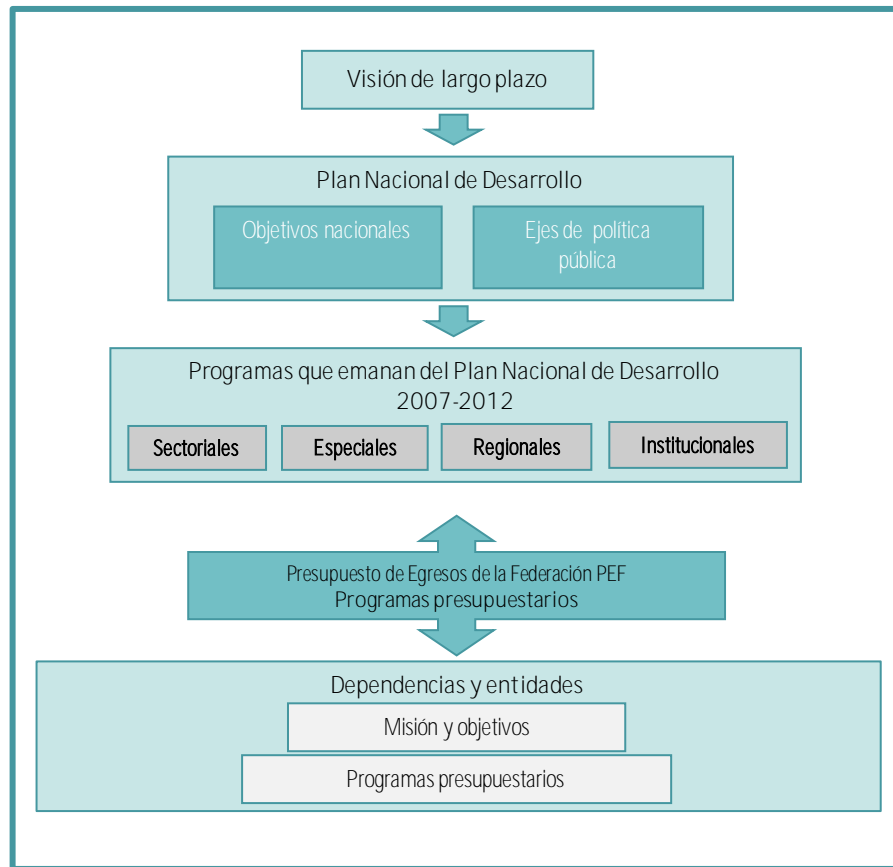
Visión de largo plazo

Plan Nacional de Desarrollo

Objetivos nacionales

Ejes de política pública

Programas que emanan del Plan Nacional de Desarrollo 2007-2012

Sectoriales

Especiales

Regionales

Institucionales

Presupuesto de Egresos de la Federación PEF
Programas presupuestarios

Dependencias y entidades

Misión y objetivos

Programas presupuestarios